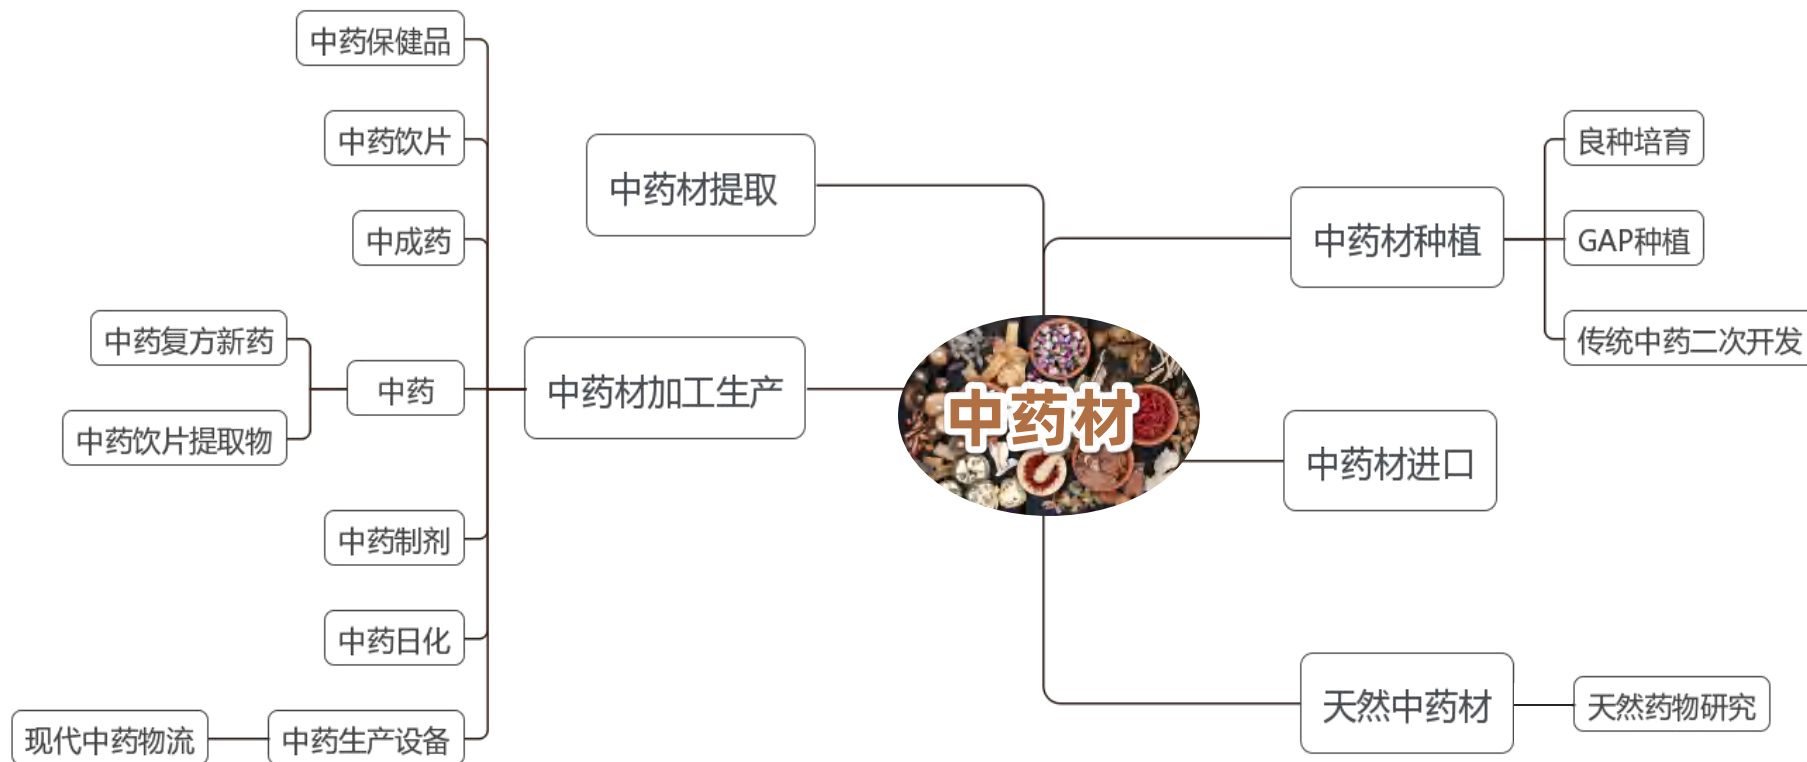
中药保健品

中药饮片

中成药

中药复方新药

中药

中药饮片提取物

中药制剂

中药日化

现代中药物流

中药生产设备

中药材加工生产

中药材提取

中药材

中药材种植

良种培育

GAP种植

传统中药二次开发

中药材进口

天然中药材

天然药物研究